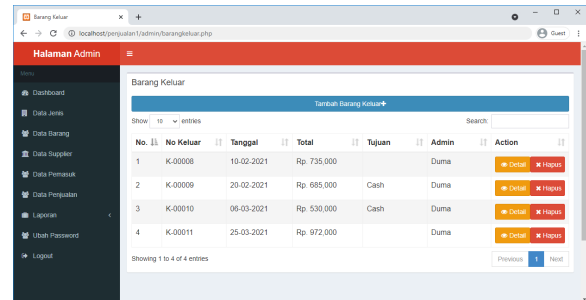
Barang Keluar
localhost/penjualan1/admin/barangkeluar.php
Guest

Halaman Admin
Menu
Dashboard
Data Jenis
Data Barang
Data Supplier
Data Pemasok
Data Penjualan
Laporan
Ubah Password
Logout

Barang Keluar
Tambah Barang Keluar
Show 10 entries
Search:

| No. | No Keluar | Tanggal | Total | Tujuan | Admin | Action |
|---|---|---|---|---|---|---|
| 1 | K-00008 | 10-02-2021 | Rp. 735,000 | | Duma | Detail Hapus |
| 2 | K-00009 | 20-02-2021 | Rp. 685,000 | Cash | Duma | Detail Hapus |
| 3 | K-00010 | 06-03-2021 | Rp. 530,000 | Cash | Duma | Detail Hapus |
| 4 | K-00011 | 25-03-2021 | Rp. 972,000 | | Duma | Detail Hapus |

Showing 1 to 4 of 4 entries
Previous 1 Next